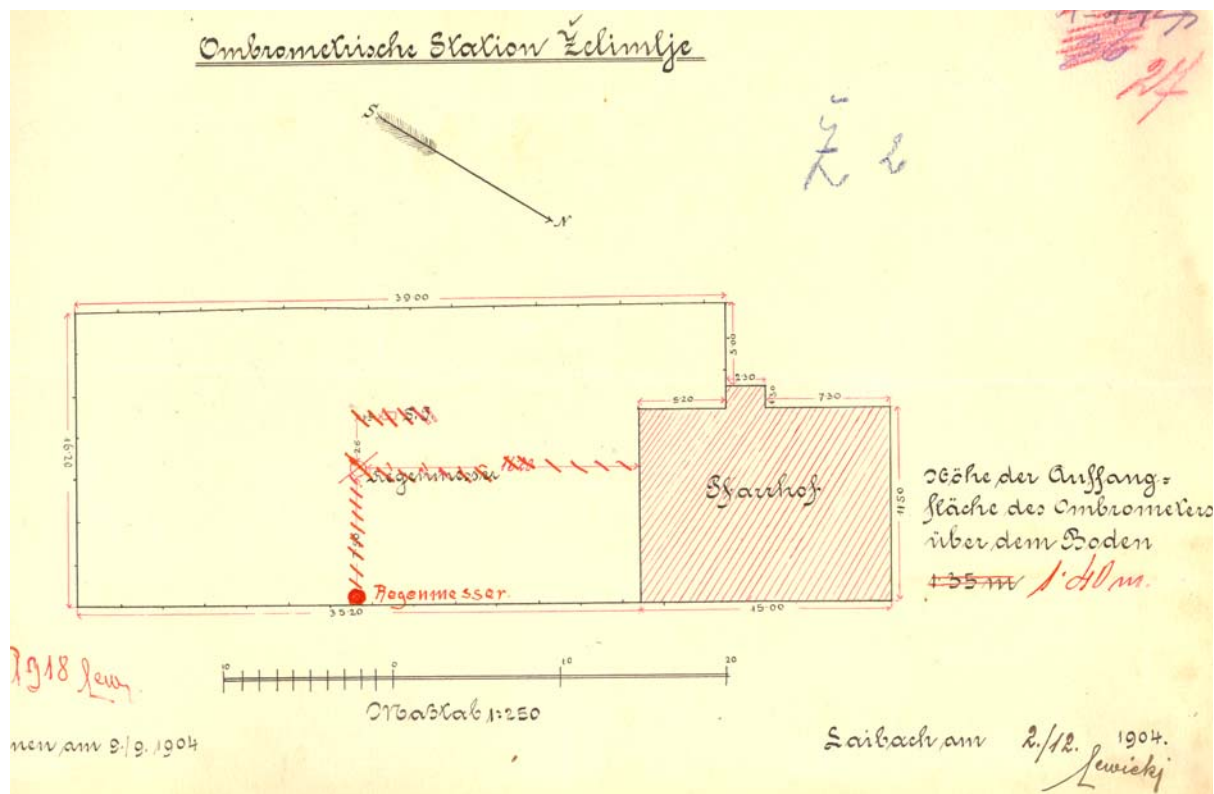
Ombrometrische Station Želimlje

24

Ž 2

S

N

39.00

5.00

2.30

1.50

5.20

7.30

16.20

.26

Regenmesser

Pfarrhof

11.50

Regenmesser.

35.20

15.00

Höhe der Auffangs-fläche des Ombrometers über dem Boden

~~1.35 m~~ 1.40 m.

1918 Lew

10 0 10 20

Maßstab 1:250

nen am 9./9. 1904

Laibach am 2./12. 1904.

Lewicki